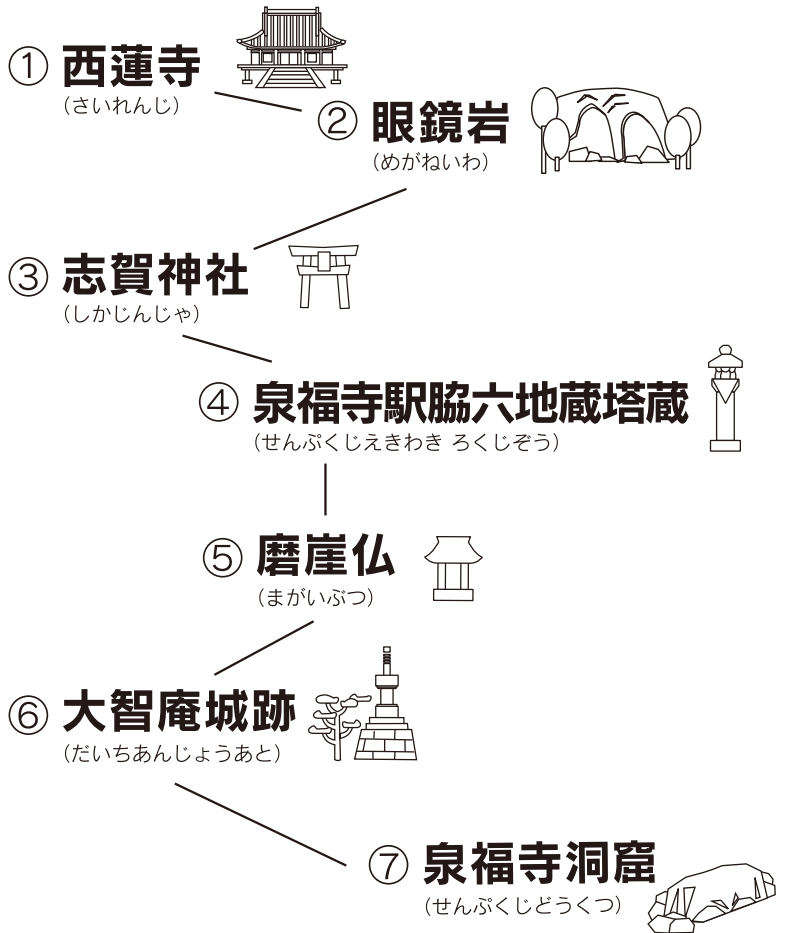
① 西蓮寺
(さいれんじ)

② 眼鏡岩
(めがねいわ)

③ 志賀神社
(しかじんじゃ)

④ 泉福寺駅脇六地蔵塔蔵
(せんぷくじえきわき ろくじぞう)

⑤ 磨崖仏
(まがいぶつ)

⑥ 大智庵城跡
(だいちあんじょうあと)

⑦ 泉福寺洞窟
(せんぷくじどうくつ)